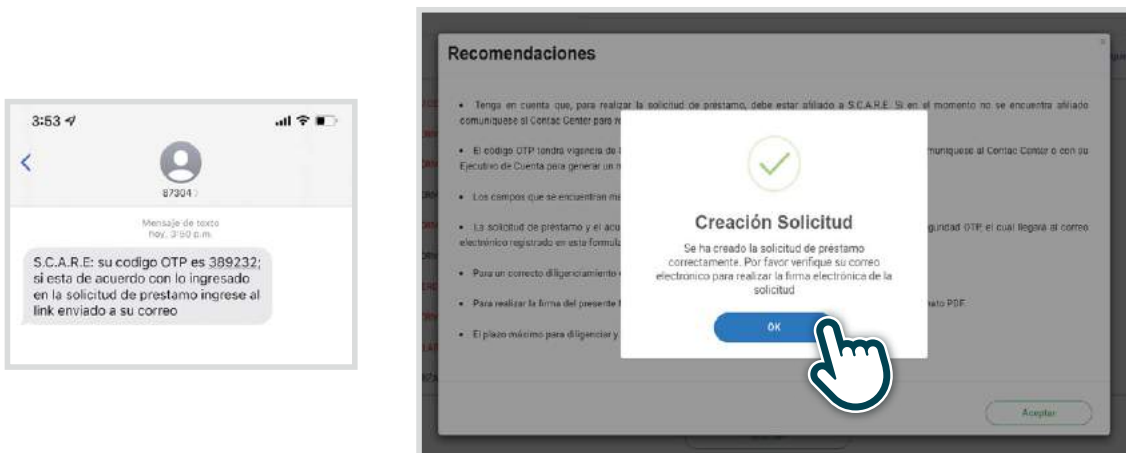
3:53

87304

Mensaje de texto
hoy, 3:50 p.m.

S.C.A.R.E: su codigo OTP es 389232; si esta de acuerdo con lo ingresado en la solicitud de prestamo ingrese al link enviado a su correo

Recomendaciones

• Tenga en cuenta que, para realizar la solicitud de prestamo, debe estar afiliado a S.C.A.R.E. Si en el momento no se encuentra afiliado comuniquese al Contac Center para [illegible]

• El codigo OTP tendra vigencia de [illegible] comuniquese al Contac Center o con su Ejecutivo de Cuenta para generar un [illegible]

• Los campos que se encuentran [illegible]

• La solicitud de préstamo y el acu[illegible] guridad OTP, el cual llegará al correo electrónico registrado en esta formula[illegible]

• Para un correcto diligenciamiento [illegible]

• Para realizar la firma del presente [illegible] ato PDF.

• El plazo máximo para diligenciar y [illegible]

Creación Solicitud

Se ha creado la solicitud de préstamo correctamente. Por favor verifique su correo electronico para realizar la firma electrónica de la solicitud

OK

Aceptar